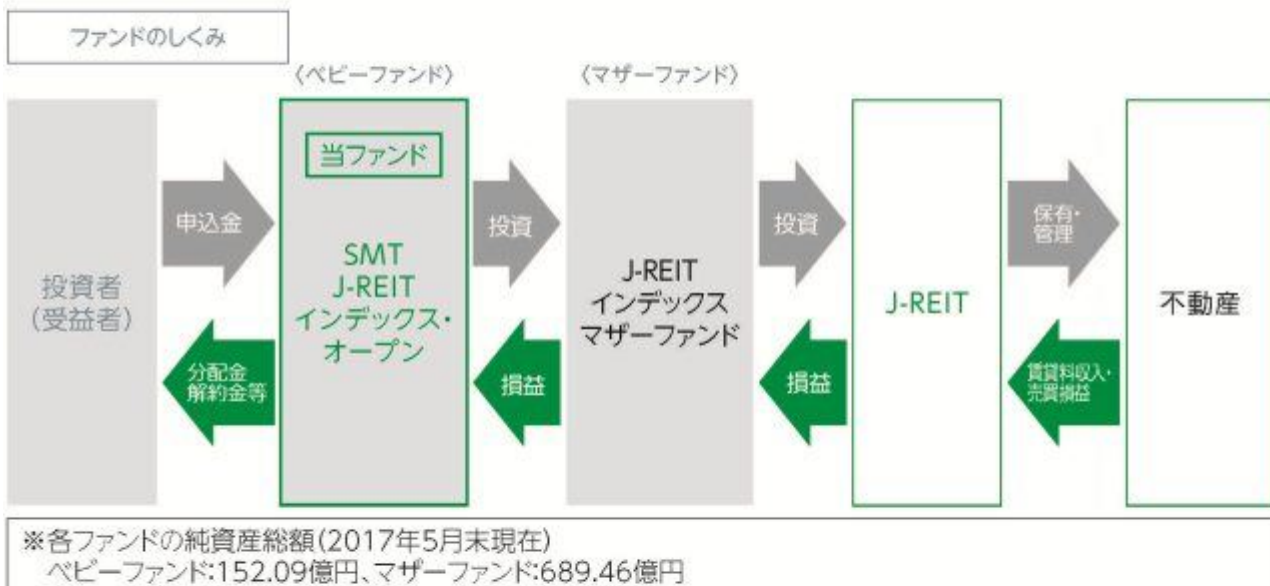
ファンドのしくみ

〈ベビーファンド〉

〈マザーファンド〉

投資者
(受益者)

申込金

分配金
解約金等

当ファンド

SMT
J-REIT
インデックス・
オープン

投資

損益

J-REIT
インデックス
マザーファンド

投資

損益

J-REIT

保有・
管理

賃貸料収入・
売買損益

不動産

※各ファンドの純資産総額(2017年5月末現在)
ベビーファンド:152.09億円、マザーファンド:689.46億円